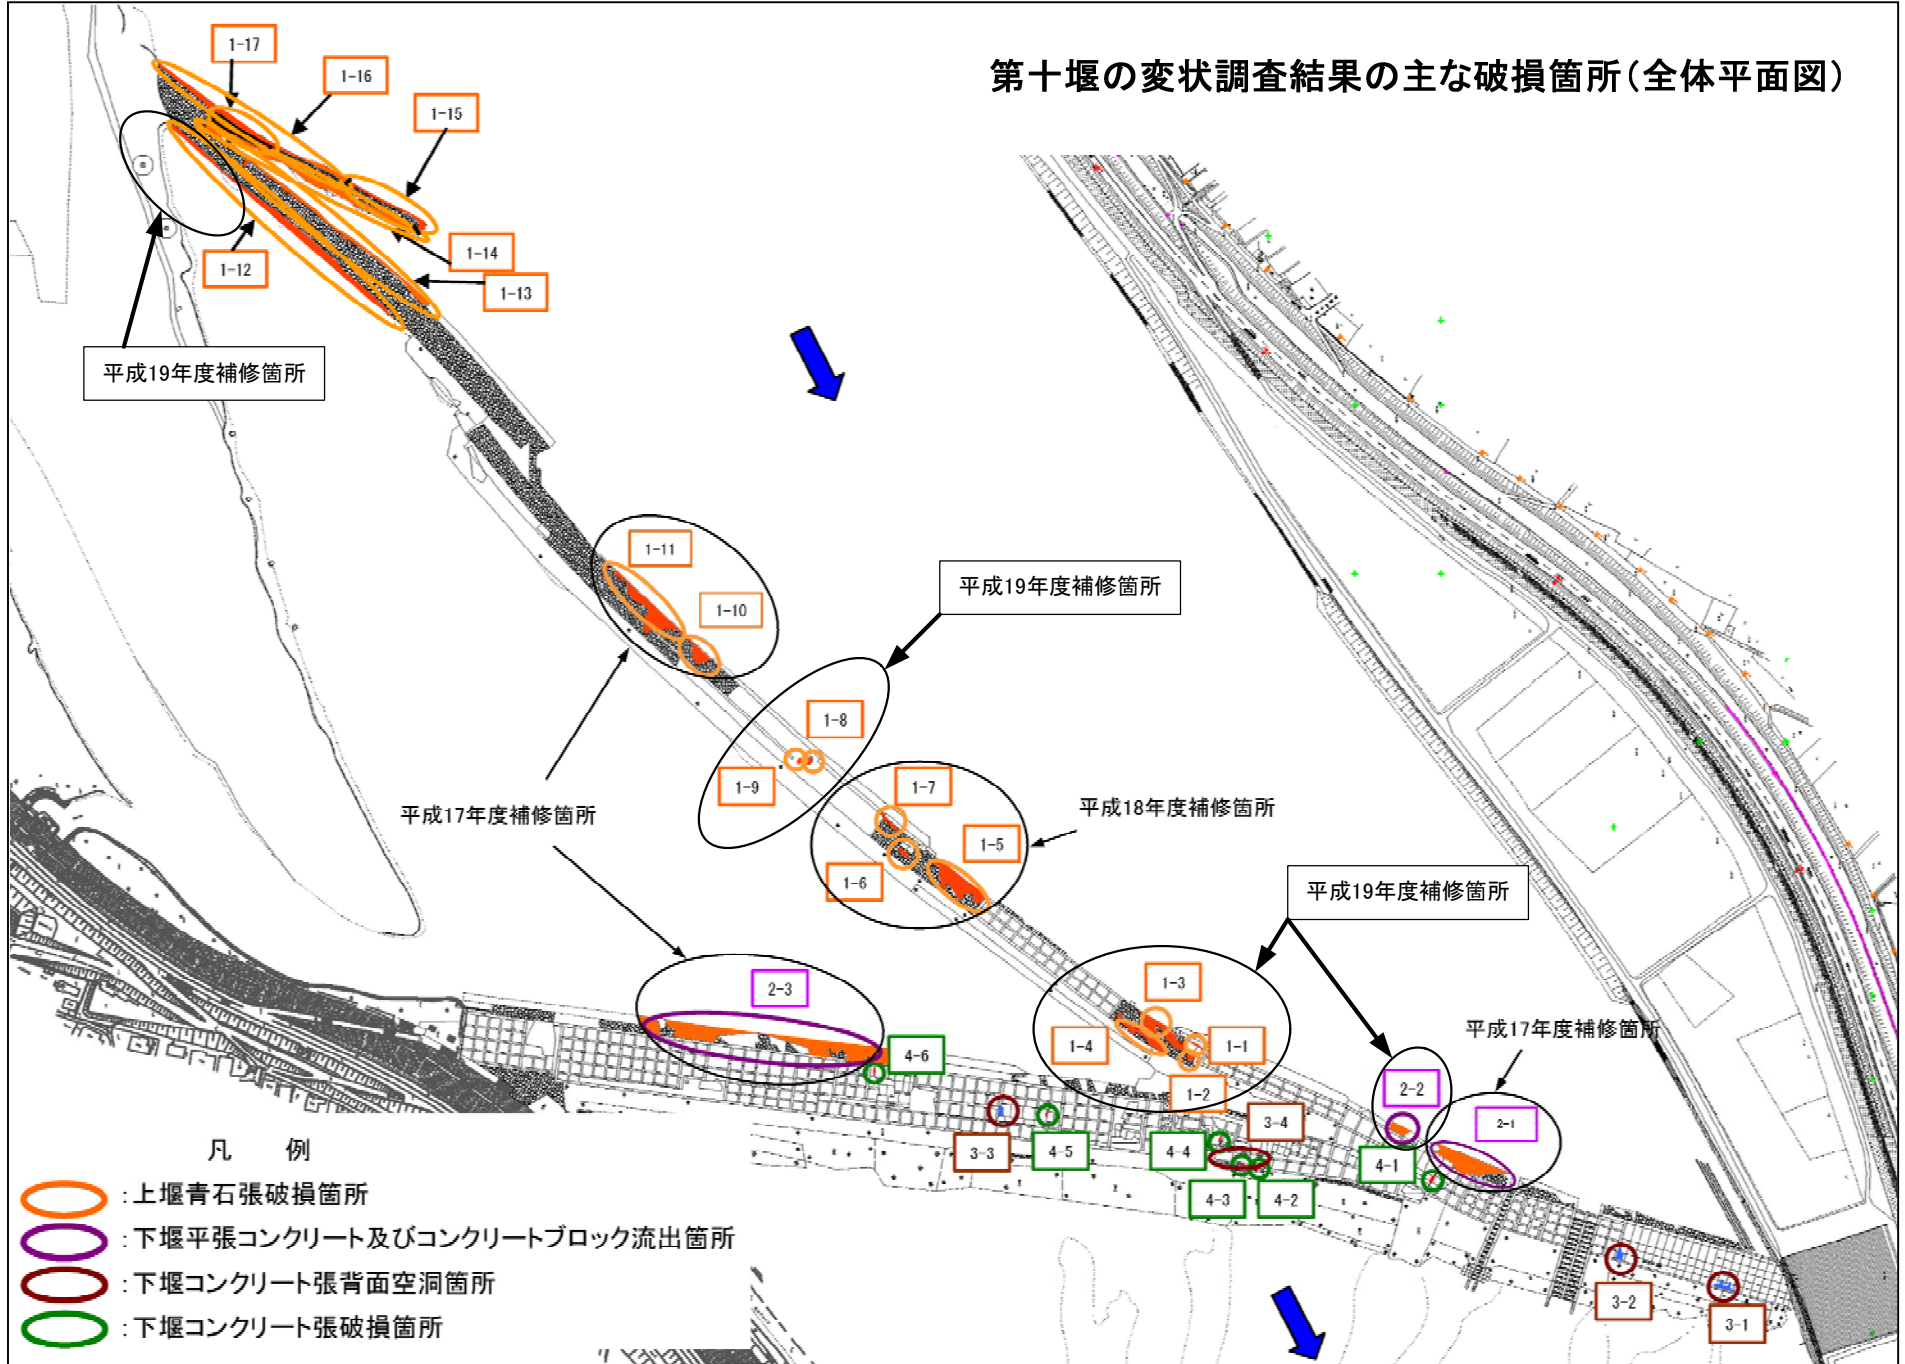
第十堰の変状調査結果の主な破損箇所(全体平面図)

1-17
1-16
1-15
1-14
1-13
1-12

平成19年度補修箇所

1-11
1-10

平成19年度補修箇所

1-8
1-9
1-7
1-5
1-6

平成17年度補修箇所

平成18年度補修箇所

平成19年度補修箇所

2-3
4-6
1-3
1-4
1-1
1-2

平成17年度補修箇所

2-2
2-1
3-3
4-5
4-4
3-4
4-1
4-3
4-2
3-2
3-1

凡　例
:上堰青石張破損箇所
:下堰平張コンクリート及びコンクリートブロック流出箇所
:下堰コンクリート張背面空洞箇所
:下堰コンクリート張破損箇所